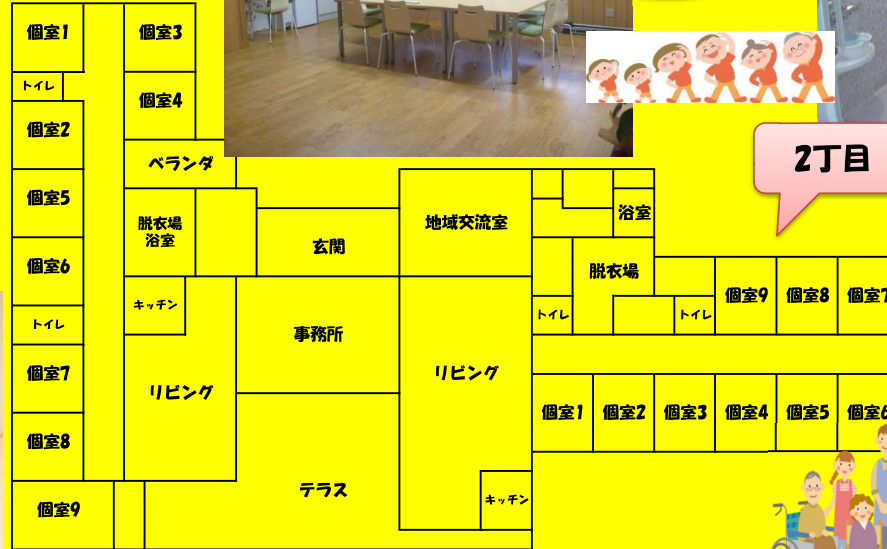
個室1
トイレ
個室2
個室5
個室6
トイレ
個室7
個室8
個室9
個室3
個室4
ベランダ
脱衣場
浴室
キッチン
リビング
玄関
事務所
テラス
地域交流室
リビング
キッチン
2丁目
浴室
脱衣場
トイレ
トイレ
個室9
個室8
個室7
個室1
個室2
個室3
個室4
個室5
個室6